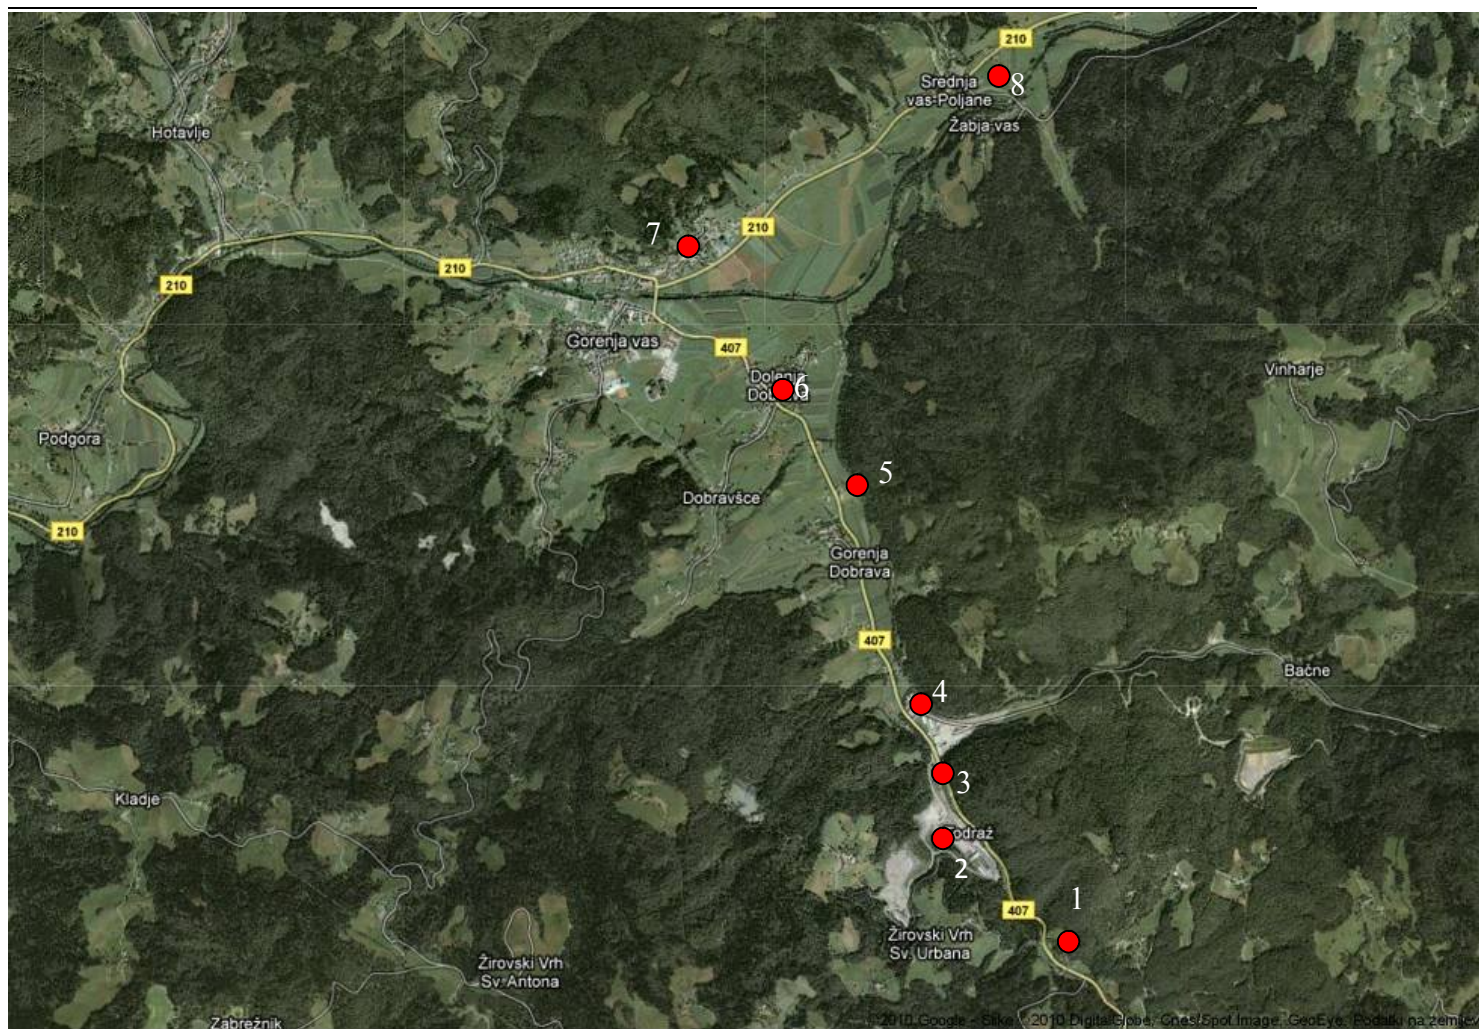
210
Srednja vas-Poljane
8
Žabja vas
Hotavlje
7
210
210
210
Gorenja vas
407
Dolenja Dobrava
6
Vinharje
Podgora
5
Dobravšce
210
Gorenja Dobrava
407
Bačne
4
3
Kladje
Todraž
2
1
407
Žirovski Vrh Sv. Urbana
Žirovski Vrh Sv. Antona
Zabreznik
©2010 Google - Slike ©2010 DigitalGlobe, Cnes/Spot Image, GeoEye, Podatki na zemlje